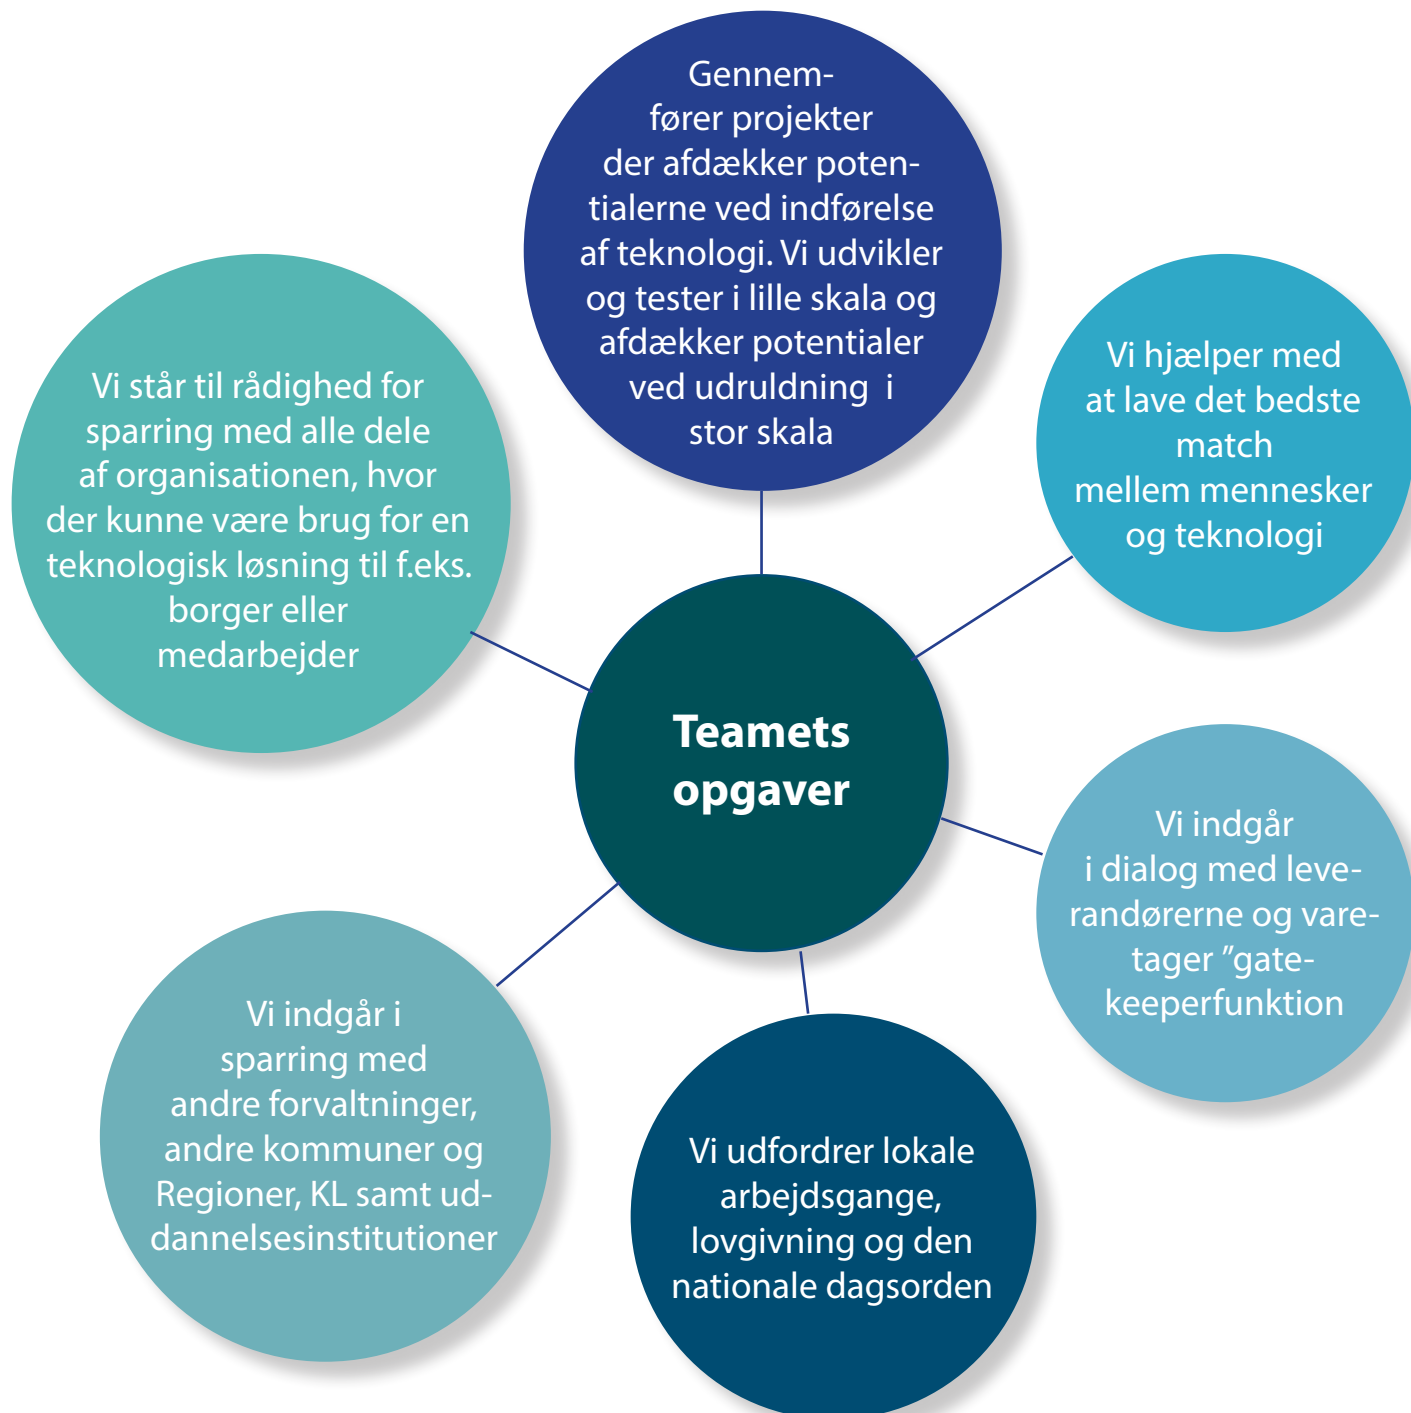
Gennemfører projekter der afdækker potentialerne ved indførelse af teknologi. Vi udvikler og tester i lille skala og afdækker potentialer ved udruldning i stor skala

Vi står til rådighed for sparring med alle dele af organisationen, hvor der kunne være brug for en teknologisk løsning til f.eks. borger eller medarbejder

Vi hjælper med at lave det bedste match mellem mennesker og teknologi

Teamets opgaver

Vi indgår i dialog med leverandørerne og varetager ”gatekeeperfunktion

Vi indgår i sparring med andre forvaltninger, andre kommuner og Regioner, KL samt uddannelsesinstitutioner

Vi udfordrer lokale arbejdsgange, lovgivning og den nationale dagsorden